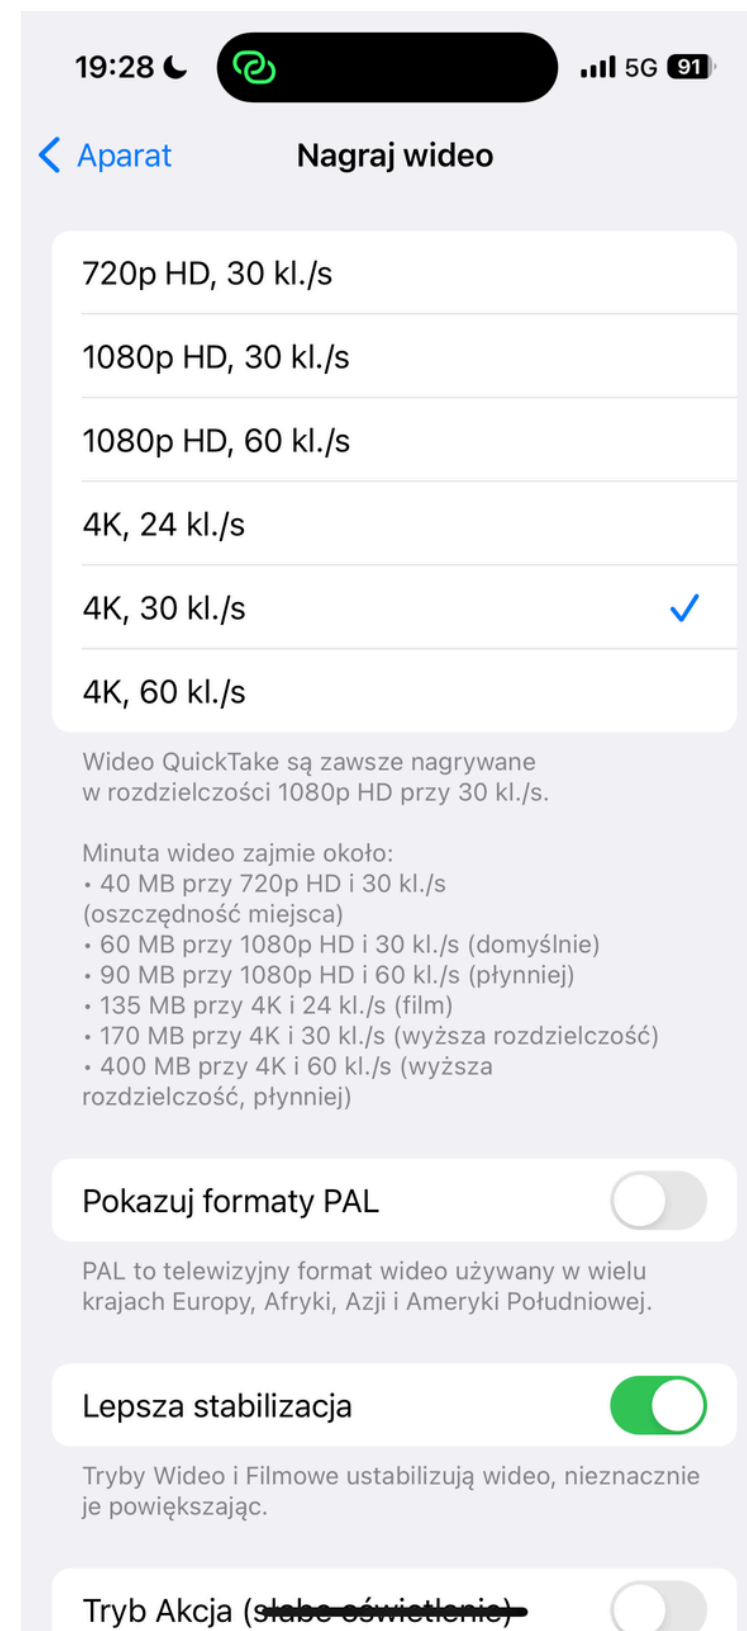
19:28 5G 91

Aparat
Nagraj wideo

720p HD, 30 kl./s
1080p HD, 30 kl./s
1080p HD, 60 kl./s
4K, 24 kl./s
4K, 30 kl./s
4K, 60 kl./s

Wideo QuickTake są zawsze nagrywane w rozdzielczości 1080p HD przy 30 kl./s.

Minuta wideo zajmie około:
• 40 MB przy 720p HD i 30 kl./s (oszczędność miejsca)
• 60 MB przy 1080p HD i 30 kl./s (domyślnie)
• 90 MB przy 1080p HD i 60 kl./s (płynniej)
• 135 MB przy 4K i 24 kl./s (film)
• 170 MB przy 4K i 30 kl./s (wyższa rozdzielczość)
• 400 MB przy 4K i 60 kl./s (wyższa rozdzielczość, płynniej)

Pokazuj formaty PAL

PAL to telewizyjny format wideo używany w wielu krajach Europy, Afryki, Azji i Ameryki Południowej.

Lepsza stabilizacja

Tryby Wideo i Filmowe ustabilizują wideo, nieznacznie je powiększając.

Tryb Akcja (słabe oświetlenie)